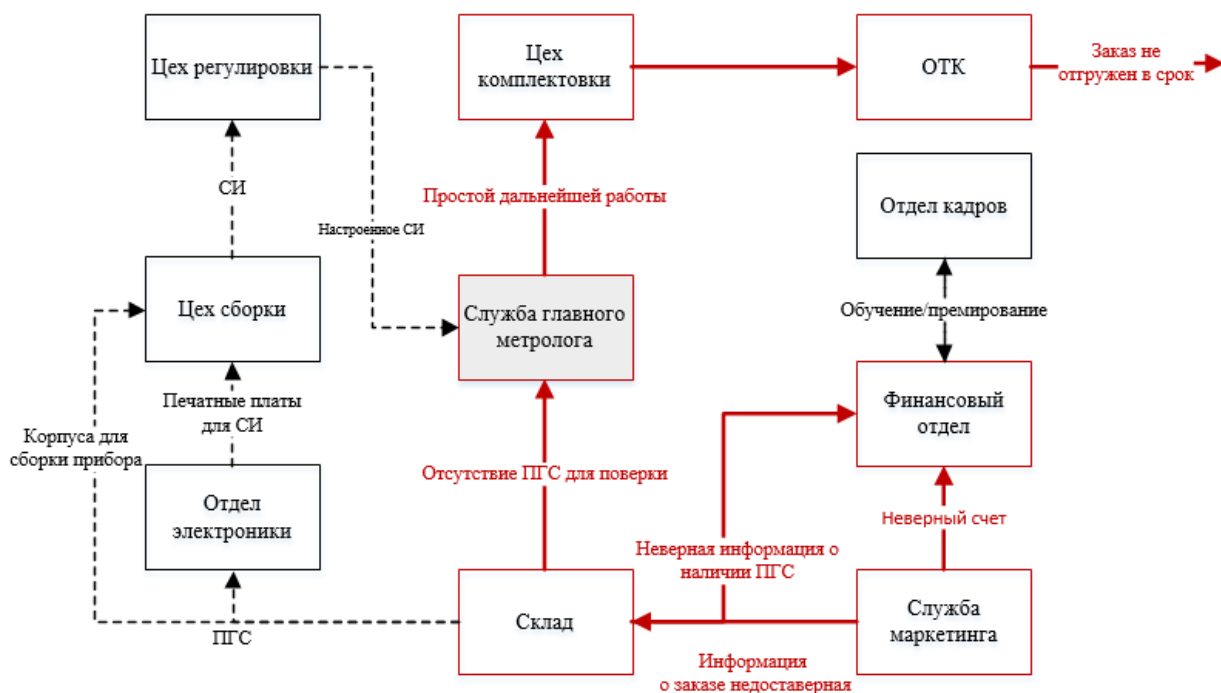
Цех регулировки

Цех комплектовки

ОТК

Заказ не отгружен в срок

СИ

Настроенное СИ

Простой дальнейшей работы

Отдел кадров

Цех сборки

Служба главного метролога

Обучение/премирование

Печатные платы для СИ

Корпуса для сборки прибора

Финансовый отдел

Отсутствие ПГС для поверки

Отдел электроники

Неверный счет

Неверная информация о наличии ПГС

Склад

Служба маркетинга

ПГС

Информация о заказе недоставерная